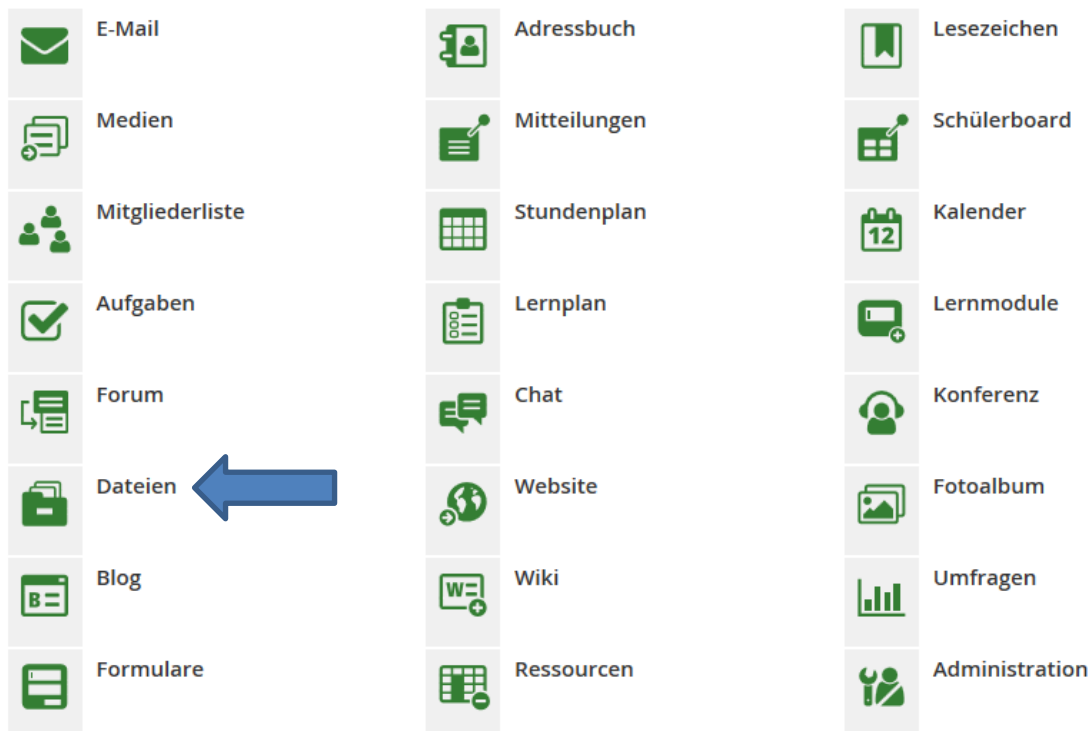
E-Mail

Medien

Mitgliederliste

Aufgaben

Forum

Dateien

Blog

Formulare

Adressbuch

Mitteilungen

Stundenplan

Lernplan

Chat

Website

Wiki

Ressourcen

Lesezeichen

Schülerboard

Kalender

Lernmodule

Konferenz

Fotoalbum

Umfragen

Administration